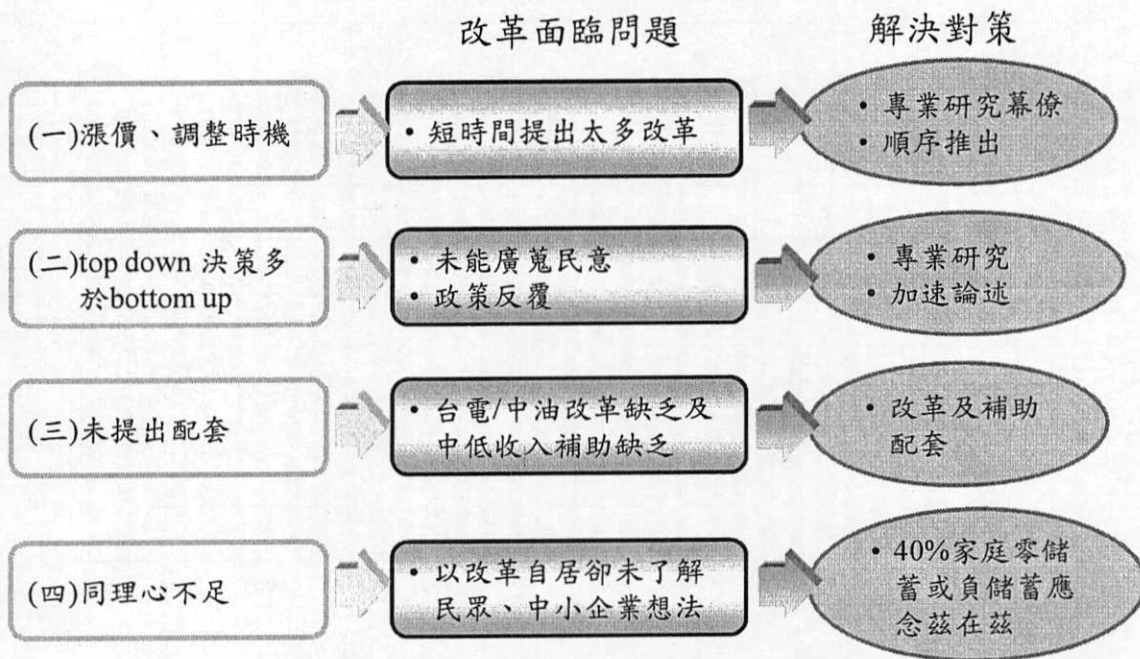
改革面臨問題

解決對策

(一)漲價、調整時機

• 短時間提出太多改革

• 專業研究幕僚
• 順序推出

(二)top down 決策多於bottom up

• 未能廣蒐民意
• 政策反覆

• 專業研究
• 加速論述

(三)未提出配套

• 台電/中油改革缺乏及中低收入補助缺乏

• 改革及補助配套

(四)同理心不足

• 以改革自居卻未了解民眾、中小企業想法

• 40%家庭零儲蓄或負儲蓄應念茲在茲